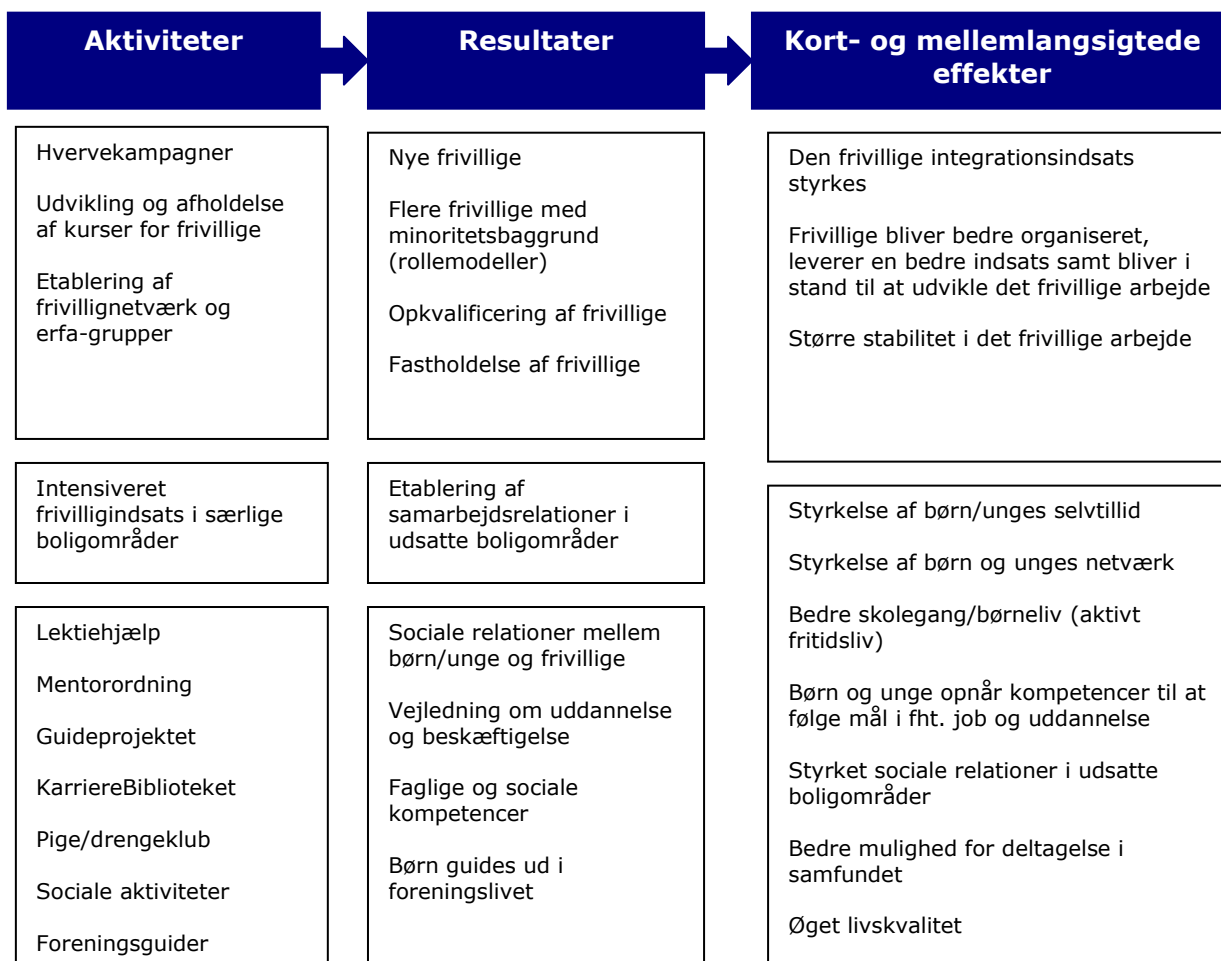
Aktiviteter

Resultater

Kort- og mellemlangsigtede effekter

Hvervekampagner

Udvikling og afholdelse af kurser for frivillige

Etablering af frivillignetværk og erfa-grupper

Nye frivillige

Flere frivillige med minoritetsbaggrund (rollemodeller)

Opkvalificering af frivillige

Fastholdelse af frivillige

Den frivillige integrationsindsats styrkes

Frivillige bliver bedre organiseret, leverer en bedre indsats samt bliver i stand til at udvikle det frivillige arbejde

Større stabilitet i det frivillige arbejde

Intensiveret frivilligindsats i særlige boligområder

Etablering af samarbejdsrelationer i udsatte boligområder

Lektiehjælp

Mentorordning

Guideprojektet

KarriereBiblioteket

Pige/drengeklub

Sociale aktiviteter

Foreningsguider

Sociale relationer mellem børn/unge og frivillige

Vejledning om uddannelse og beskæftigelse

Faglige og sociale kompetencer

Børn guides ud i foreningslivet

Styrkelse af børn/unges selvtillid

Styrkelse af børn og unges netværk

Bedre skolegang/børneliv (aktivt fritidsliv)

Børn og unge opnår kompetencer til at følge mål i fht. job og uddannelse

Styrket sociale relationer i udsatte boligområder

Bedre mulighed for deltagelse i samfundet

Øget livskvalitet